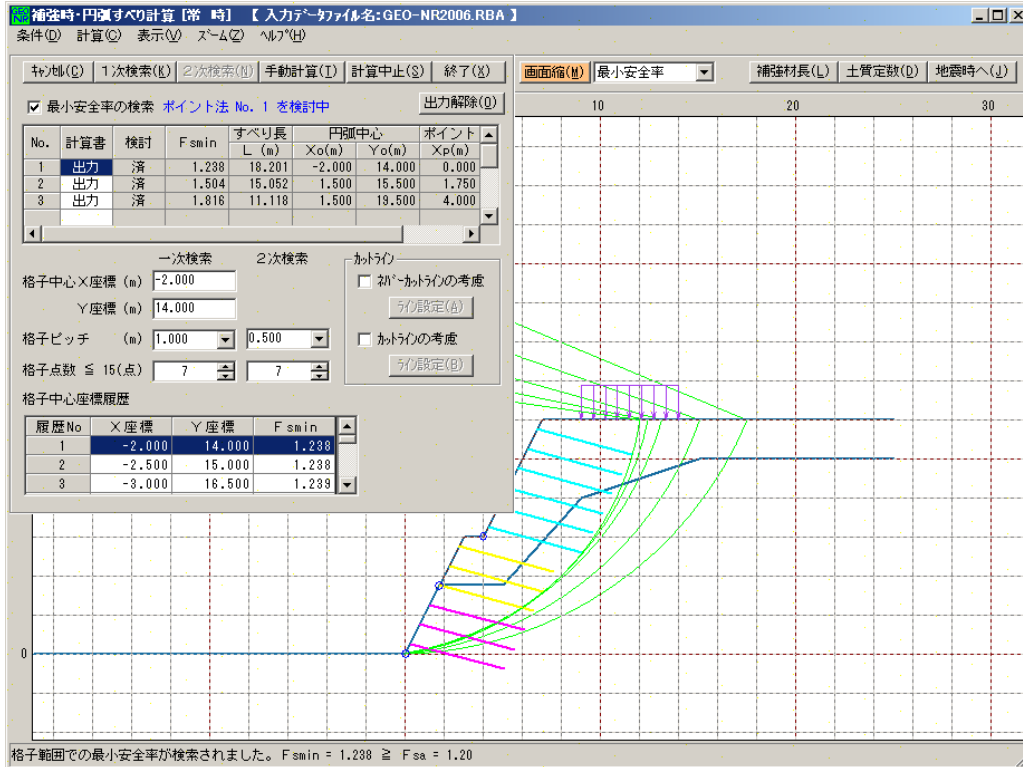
補強時・円弧すべり計算 [常 時] 【 入力データファイル名:GEO-NR2006.RBA 】

条件(D) 計算(C) 表示(V) ズーム(Z) ヘルプ(H)

キャンセル(C) 1次検索(K) 2次検索(N) 手動計算(T) 計算中止(S) 終了(X)

画面縮(M) 最小安全率 補強材長(L) 土質定数(D) 地震時へ(J)

10 20 30

☑ 最小安全率の検索 ポイント法 No. 1 を検討中

出力解除(O)

| No. | 計算書 | 検討 | Fsmin | すべり長 L (m) | 円弧中心 Xo(m) | 円弧中心 Yo(m) | ポイント Xp(m) |
|---|---|---|---|---|---|---|---|
| 1 | 出力 | 済 | 1.238 | 18.201 | -2.000 | 14.000 | 0.000 |
| 2 | 出力 | 済 | 1.504 | 15.052 | 1.500 | 15.500 | 1.750 |
| 3 | 出力 | 済 | 1.816 | 11.118 | 1.500 | 19.500 | 4.000 |

一次検索 2次検索

格子中心X座標 (m) -2.000

Y座標 (m) 14.000

格子ピッチ (m) 1.000 0.500

格子点数 ≦ 15(点) 7 7

カットライン

☐ ネバーカットラインの考慮

ライン設定(A)

☐ カットラインの考慮

ライン設定(B)

格子中心座標履歴

| 履歴No | X座標 | Y座標 | Fsmin |
|---|---|---|---|
| 1 | -2.000 | 14.000 | 1.238 |
| 2 | -2.500 | 15.000 | 1.238 |
| 3 | -3.000 | 16.500 | 1.239 |

0

格子範囲での最小安全率が検索されました。 Fsmin = 1.238 ≧ Fsa = 1.20